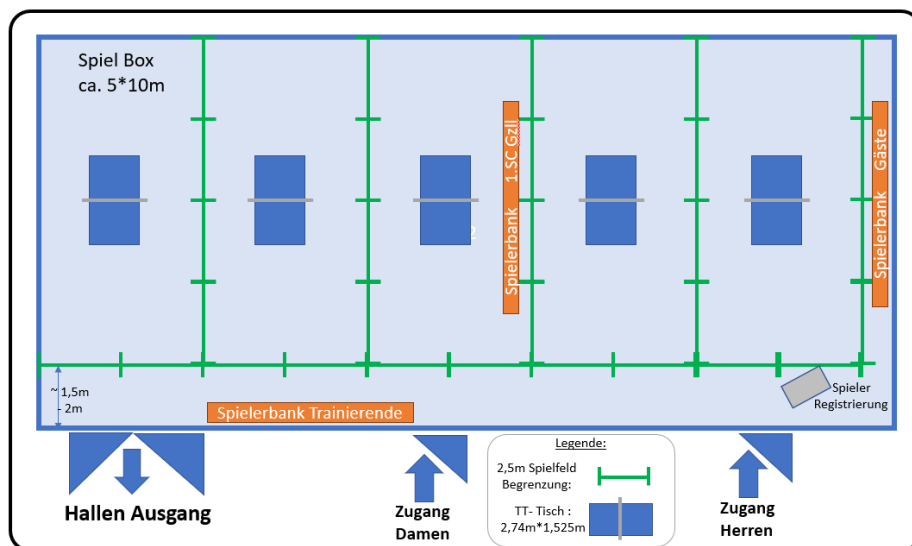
Spiel Box
ca. 5*10m

Spielerbank 1.SC Gzll

Spielerbank Gäste

~ 1,5m
- 2m

Spielerbank Trainierende

Spieler Registrierung

Hallen Ausgang

Zugang Damen

Legende:
2,5m Spielfeld Begrenzung:
TT- Tisch : 2,74m*1,525m

Zugang Herren